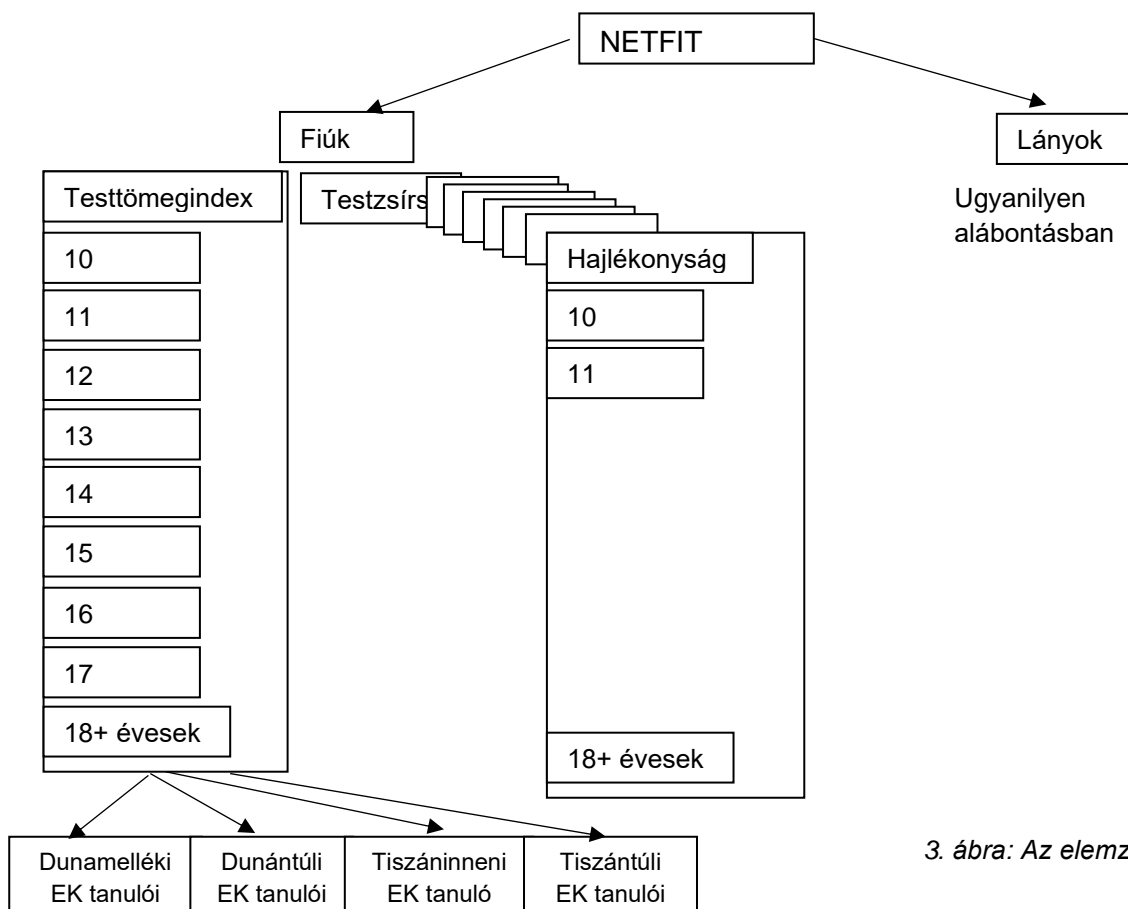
NETFIT

Fiúk

Lányok

Ugyanilyen alábontásban

Testtömegindex

10

11

12

13

14

15

16

17

18+ évesek

Testzsírs

Hajlékonyság

10

11

18+ évesek

Dunamelléki EK tanulói

Dunántúli EK tanulói

Tiszáninneni EK tanuló

Tiszántúli EK tanulói

3. ábra: Az elemz